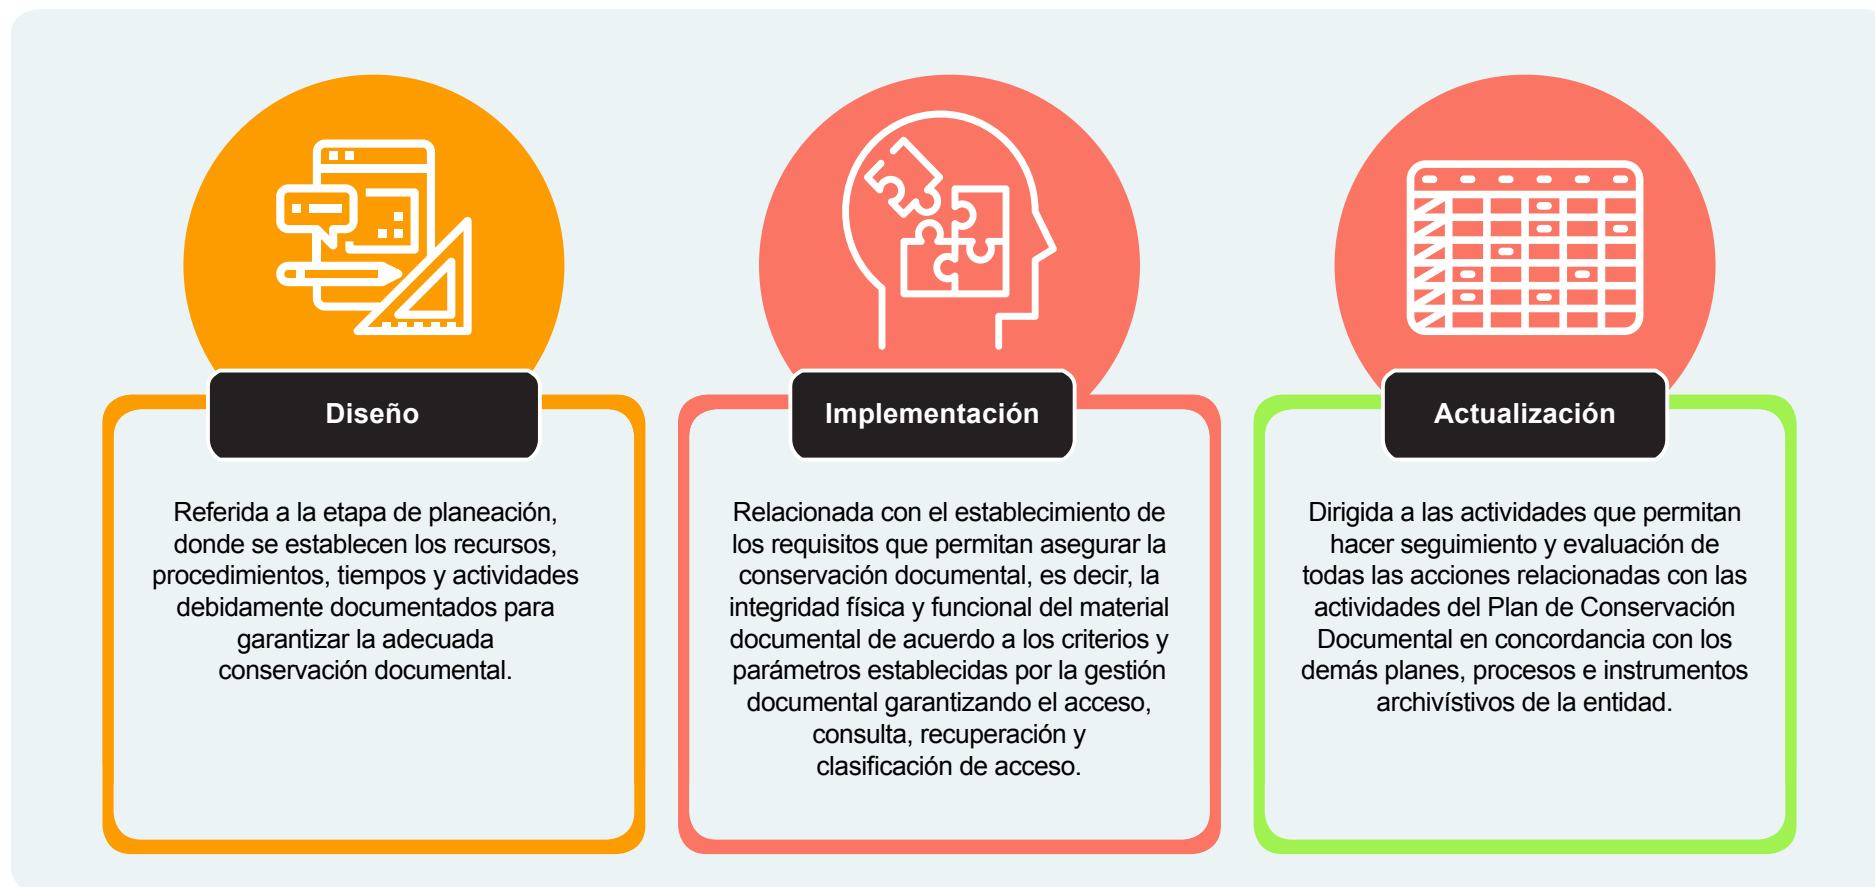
Diseño

Referida a la etapa de planeación, donde se establecen los recursos, procedimientos, tiempos y actividades debidamente documentados para garantizar la adecuada conservación documental.

Implementación

Relacionada con el establecimiento de los requisitos que permitan asegurar la conservación documental, es decir, la integridad física y funcional del material documental de acuerdo a los criterios y parámetros establecidas por la gestión documental garantizando el acceso, consulta, recuperación y clasificación de acceso.

Actualización

Dirigida a las actividades que permitan hacer seguimiento y evaluación de todas las acciones relacionadas con las actividades del Plan de Conservación Documental en concordancia con los demás planes, procesos e instrumentos archivístivos de la entidad.